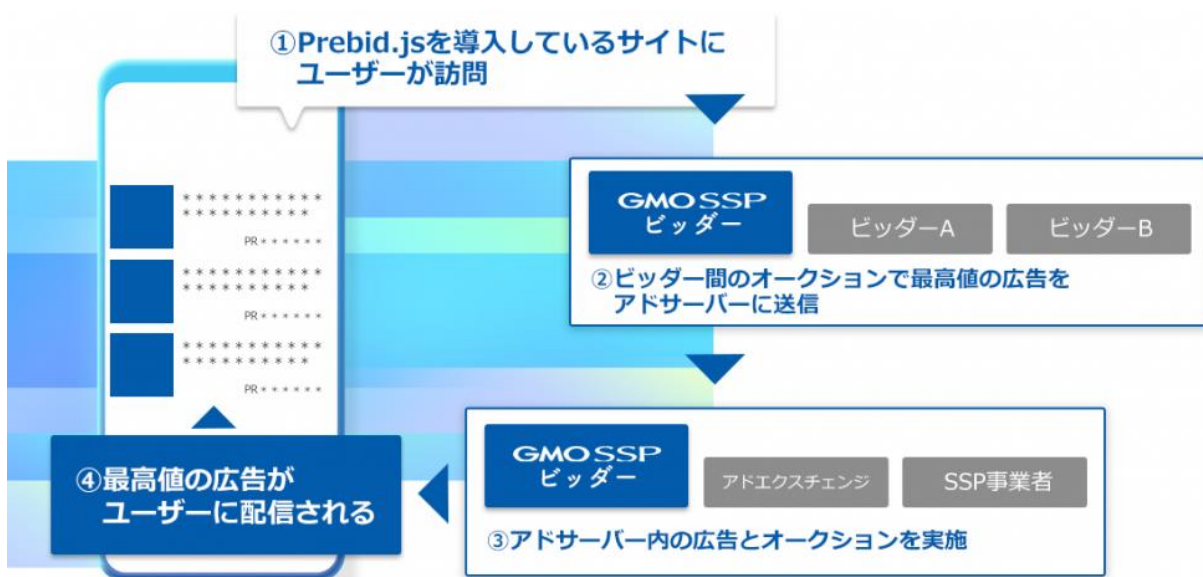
①Prebid.jsを導入しているサイトに
ユーザーが訪問

＊＊＊＊＊＊＊＊＊＊＊＊
＊＊＊＊＊＊＊＊＊＊＊
PR＊＊＊＊＊＊

＊＊＊＊＊＊＊＊＊＊＊＊
＊＊＊＊＊＊＊＊＊＊＊
PR＊＊＊＊＊＊

＊＊＊＊＊＊＊＊＊＊＊＊
＊＊＊＊＊＊＊＊＊＊＊
PR＊＊＊＊＊＊

GMO SSP
ビッダー

ビッダーA

ビッダーB

②ビッダー間のオークションで最高値の広告を
アドサーバーに送信

GMO SSP
ビッダー

アドエクスチェンジ

SSP事業者

③アドサーバー内の広告とオークションを実施

④最高値の広告が
ユーザーに配信される